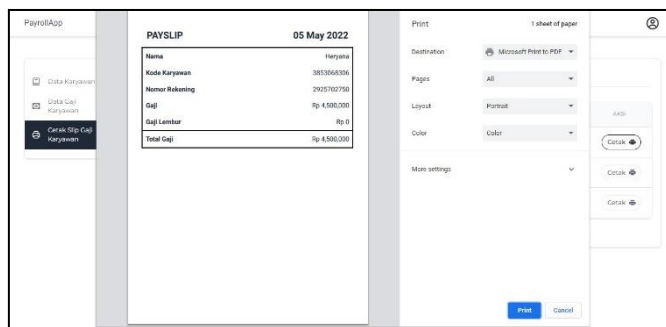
PayrollApp

Data Karyawan

Data Gaji Karyawan

Cetak Slip Gaji Karyawan

PAYSLIP

05 May 2022

| | |
|---|---|
| Nama | Heryana |
| Kode Karyawan | 3853868306 |
| Nomor Rekening | 2925702750 |
| Gaji | Rp 4,500,000 |
| Gaji Lembur | Rp 0 |
| Total Gaji | Rp 4,500,000 |

Print

1 sheet of paper

Destination

Microsoft Print to PDF

Pages

All

Layout

Portrait

Color

Color

More settings

Print

Cancel

AKSI

Cetak

Cetak

Cetak